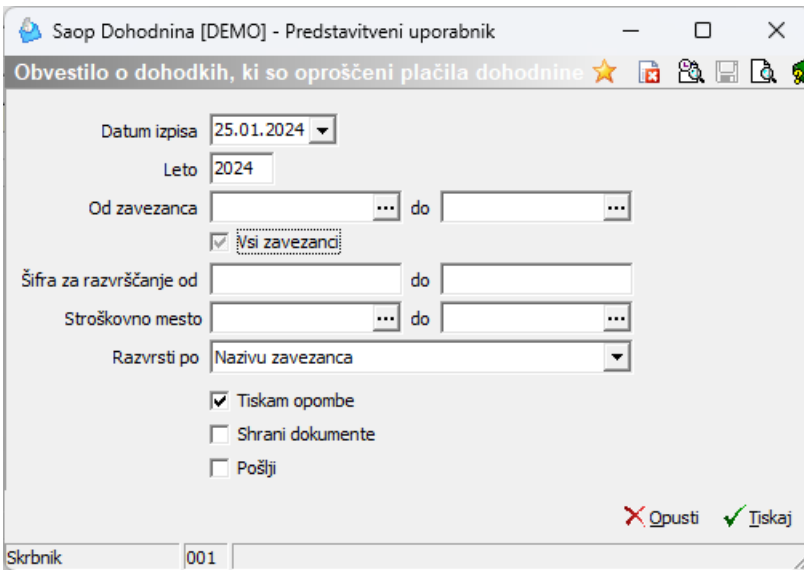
Saop Dohodnina [DEMO] - Predstavitveni uporabnik

Obvestilo o dohodkih, ki so oproščeni plačila dohodnine

Datum izpisa 25.01.2024

Leto 2024

Od zavezanca ... do ...

Vsi zavezanci

Šifra za razvrščanje od do

Stroškovno mesto ... do ...

Razvrsti po Nazivu zavezanca

Tiskam opombe

Shrani dokumente

Pošlji

Opusti Tiskaj

Skrbnik 001